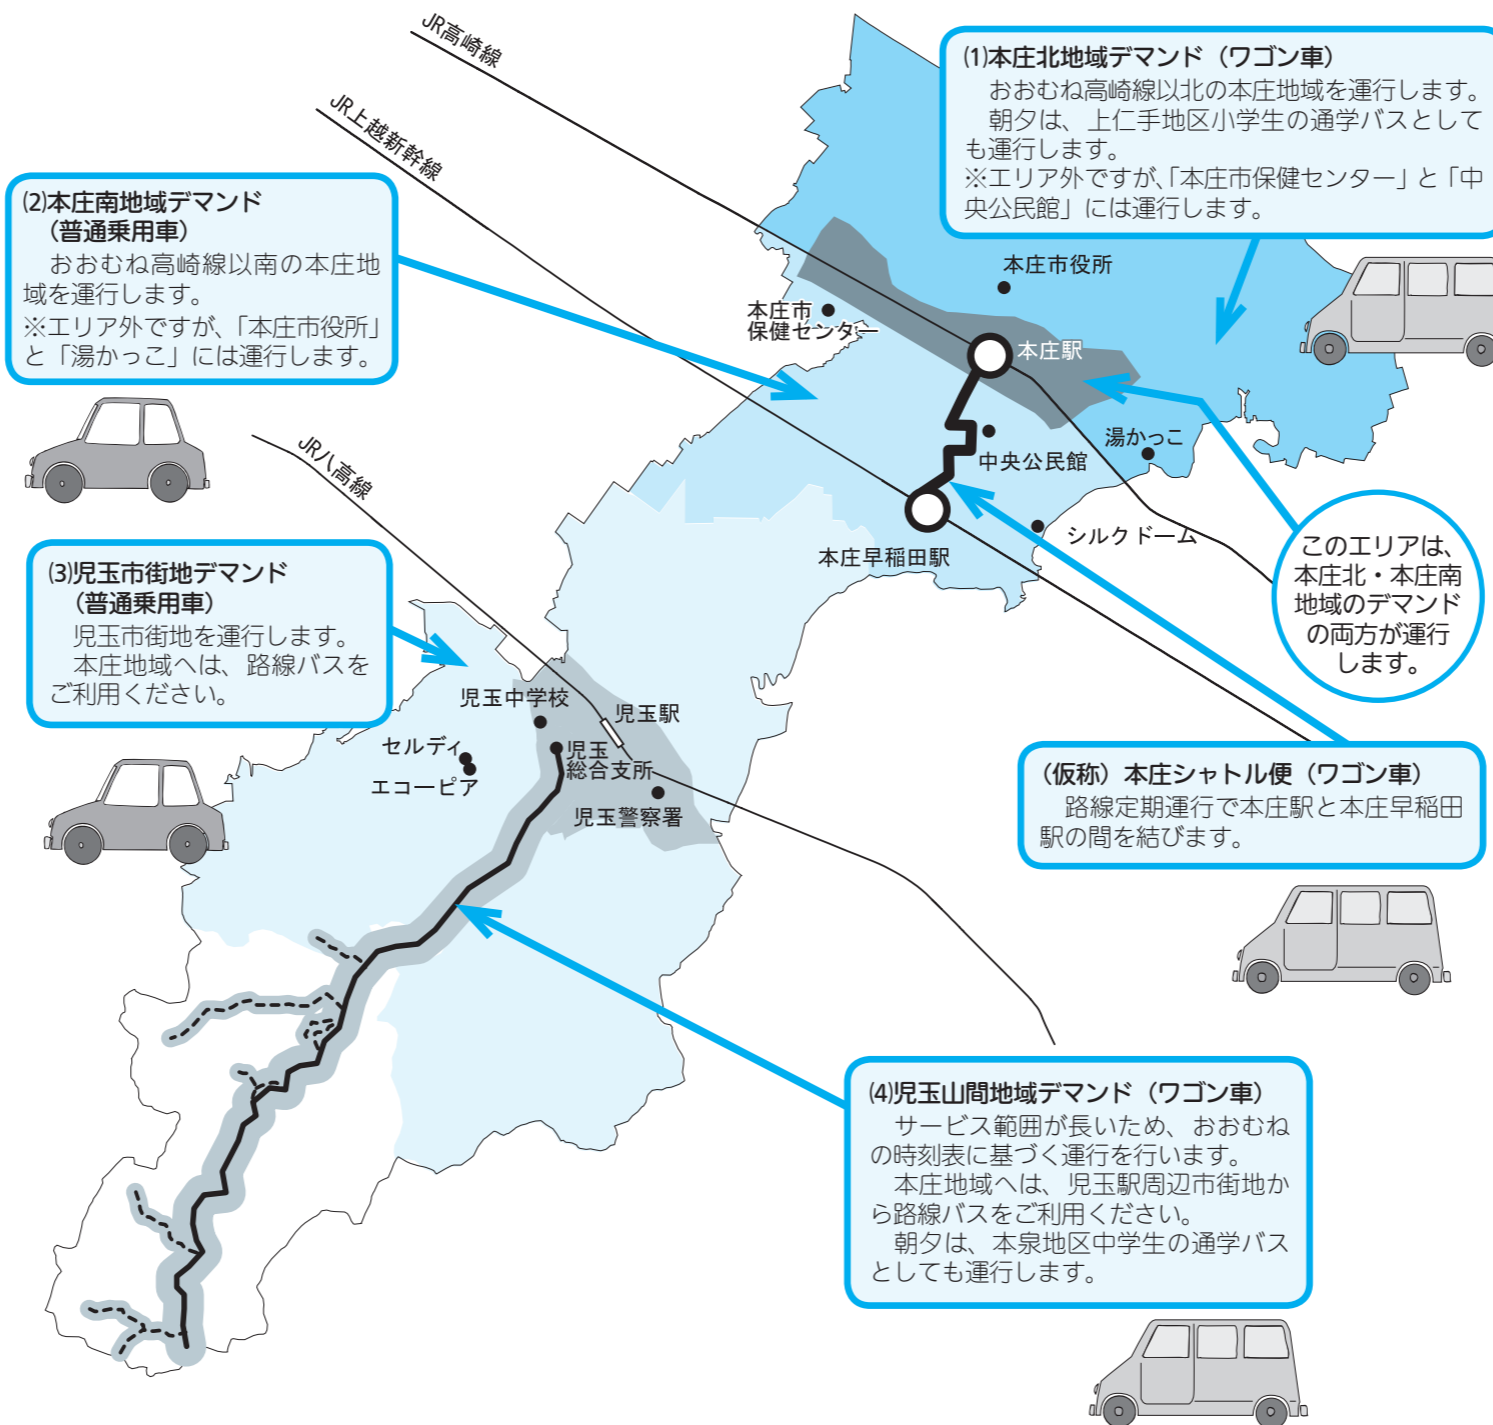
JR高崎線

JR上越新幹線

(1)本庄北地域デマンド（ワゴン車）
おおむね高崎線以北の本庄地域を運行します。
朝夕は、上仁手地区小学生の通学バスとしても運行します。
※エリア外ですが、「本庄市保健センター」と「中央公民館」には運行します。

(2)本庄南地域デマンド（普通乗用車）
おおむね高崎線以南の本庄地域を運行します。
※エリア外ですが、「本庄市役所」と「湯かっこ」には運行します。

本庄市役所

本庄市保健センター

本庄駅

湯かっこ

中央公民館

このエリアは、本庄北・本庄南地域のデマンドの両方が運行します。

シルクドーム

本庄早稲田駅

JR八高線

(3)児玉市街地デマンド（普通乗用車）
児玉市街地を運行します。
本庄地域へは、路線バスをご利用ください。

児玉中学校

児玉駅

セルディ

エコーピア

児玉総合支所

児玉警察署

（仮称）本庄シャトル便（ワゴン車）
路線定期運行で本庄駅と本庄早稲田駅の間を結びます。

(4)児玉山間地域デマンド（ワゴン車）
サービス範囲が長いため、おおむねの時刻表に基づく運行を行います。
本庄地域へは、児玉駅周辺市街地から路線バスをご利用ください。
朝夕は、本泉地区中学生の通学バスとしても運行します。